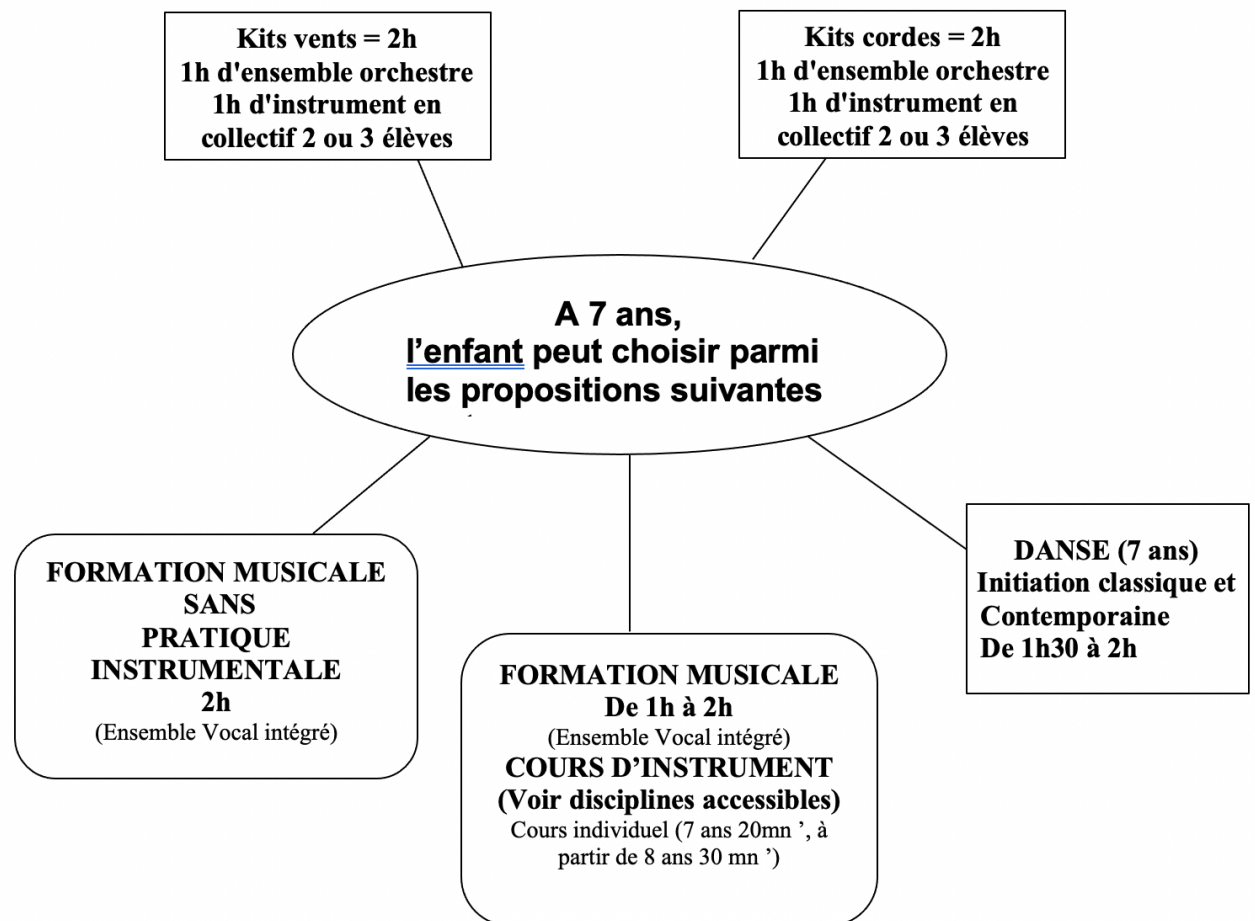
Kits vents = 2h
1h d'ensemble orchestre
1h d'instrument en collectif 2 ou 3 élèves

Kits cordes = 2h
1h d'ensemble orchestre
1h d'instrument en collectif 2 ou 3 élèves

A 7 ans,
l'enfant peut choisir parmi les propositions suivantes

FORMATION MUSICALE SANS PRATIQUE INSTRUMENTALE
2h
(Ensemble Vocal intégré)

FORMATION MUSICALE
De 1h à 2h
(Ensemble Vocal intégré)
COURS D'INSTRUMENT
(Voir disciplines accessibles)
Cours individuel (7 ans 20mn ', à partir de 8 ans 30 mn ')

DANSE (7 ans)
Initiation classique et Contemporaine
De 1h30 à 2h